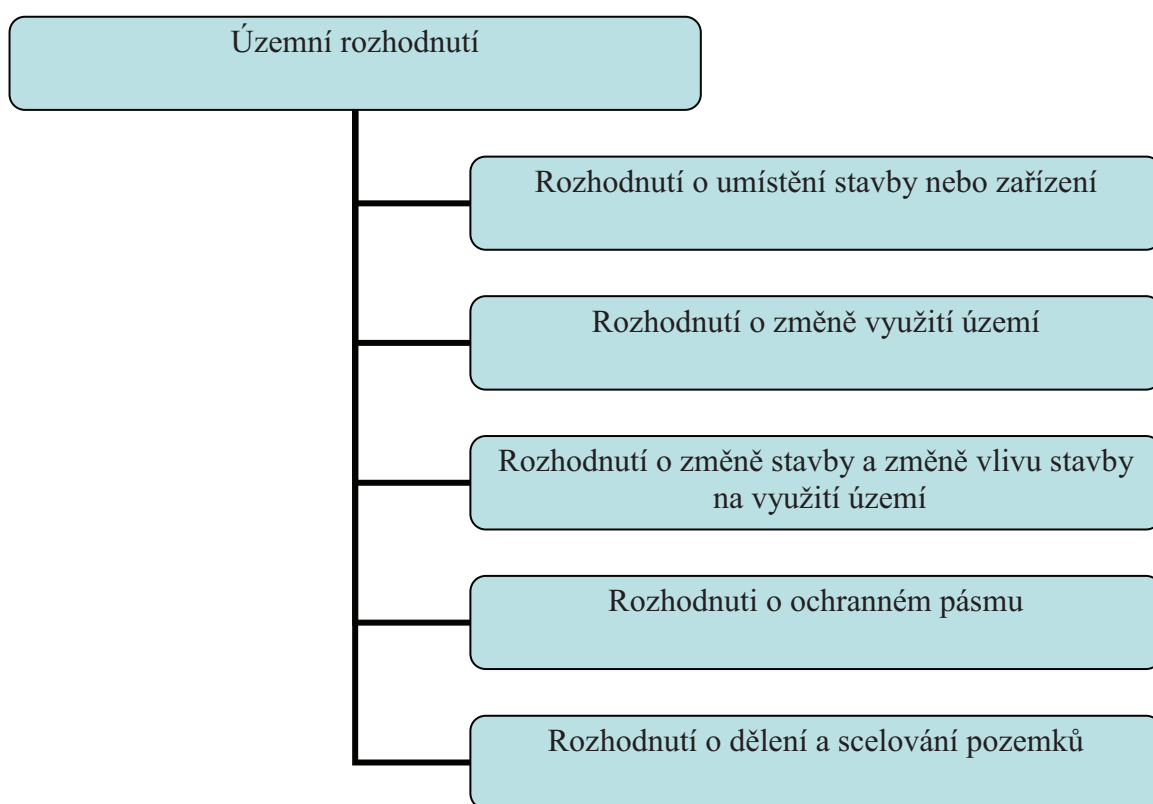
Územní rozhodnutí

Rozhodnutí o umístění stavby nebo zařízení

Rozhodnutí o změně využití území

Rozhodnutí o změně stavby a změně vlivu stavby na využití území

Rozhodnuti o ochranném pásmu

Rozhodnutí o dělení a scelování pozemků